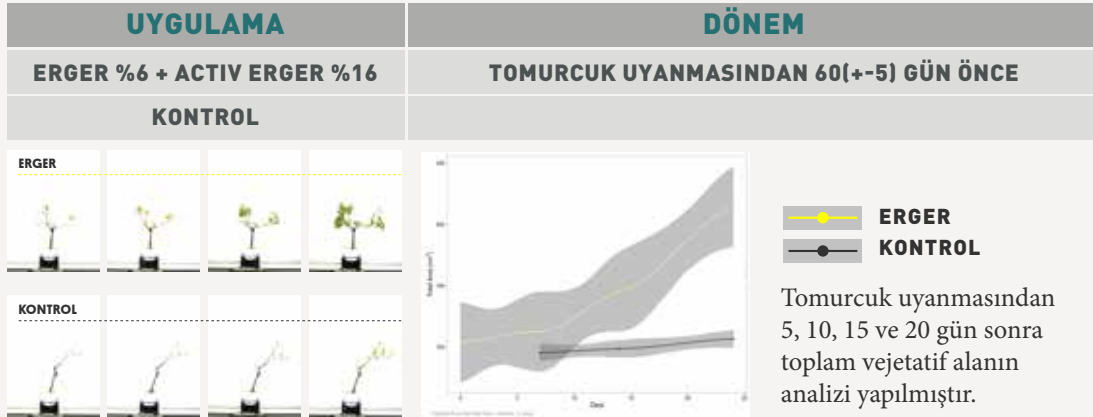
| UYGULAMA | DÖNEM |
|---|---|
| ERGER %6 + ACTIV ERGER %16 | TOMURCUK UYANMASINDAN 60(+-5) GÜN ÖNCE |
| KONTROL | |

ERGER

KONTROL

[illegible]

Days

ERGER
KONTROL

Tomurcuk uyanmasından 5, 10, 15 ve 20 gün sonra toplam vejetatif alanın analizi yapılmıştır.